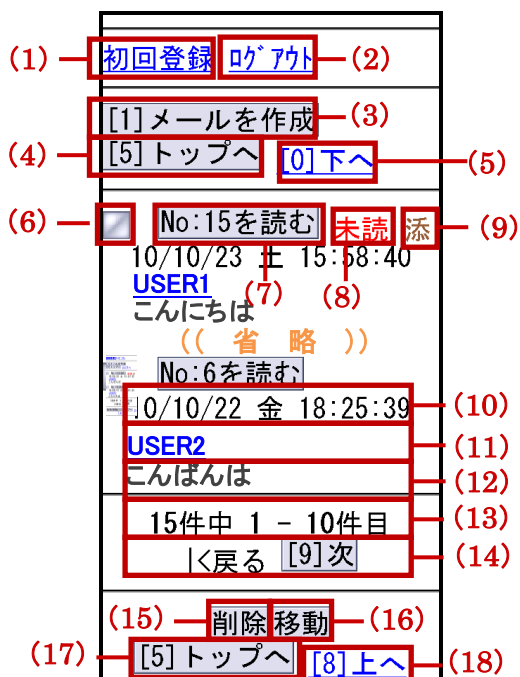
(1) 初回登録 ﾛｸﾞｱｳﾄ (2)

[1]メールを作成 (3)
(4) [5]トップへ [0]下へ (5)

(6) No:15を読む 未読 添 (9)
10/10/23 土 15:58:40
(7) (8)
USER1
こんにちは
(( 省 略 ))

No:6を読む
10/10/22 金 18:25:39 (10)
USER2 (11)
こんばんは (12)

15件中 1 - 10件目 (13)
|<戻る [9]次 (14)

(15) 削除 移動 (16)
(17) [5]トップへ [8]上へ (18)